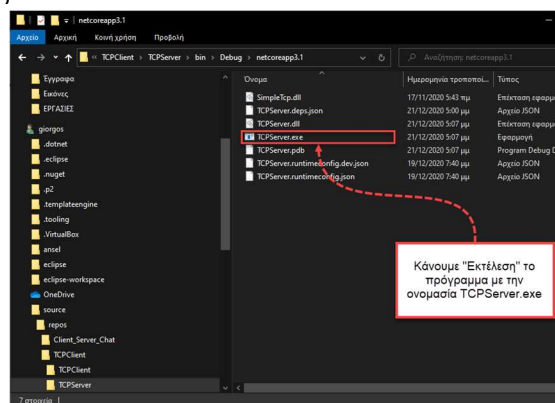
netcoreapp3.1

Αρχείο Αρχική Κοινή χρήση Προβολή

« TCPClient › TCPServer › bin › Debug › netcoreapp3.1

Αναζήτηση: netcoreapp3.1

Έγγραφα
Εικόνες
ΕΡΓΑΣΙΕΣ
giorgos
.dotnet
.eclipse
.nuget
.p2
.templateengine
.tooling
.VirtualBox
ansel
eclipse
eclipse-workspace
OneDrive
source
repos
Client_Server_Chat
TCPClient
TCPClient
TCPServer

| Όνομα | Ημερομηνία τροποποί... | Τύπος |
|---|---|---|
| SimpleTcp.dll | 17/11/2020 5:43 πμ | Επέκταση εφαρμ |
| TCPServer.deps.json | 21/12/2020 5:00 μμ | Αρχείο JSON |
| TCPServer.dll | 21/12/2020 5:07 μμ | Επέκταση εφαρμ |
| TCPServer.exe | 21/12/2020 5:07 μμ | Εφαρμογή |
| TCPServer.pdb | 21/12/2020 5:07 μμ | Program Debug D |
| TCPServer.runtimeconfig.dev.json | 19/12/2020 7:40 μμ | Αρχείο JSON |
| TCPServer.runtimeconfig.json | 19/12/2020 7:40 μμ | Αρχείο JSON |

Κάνουμε "Εκτέλεση" το πρόγραμμα με την ονομασία TCPServer.exe

7 στοιχεία